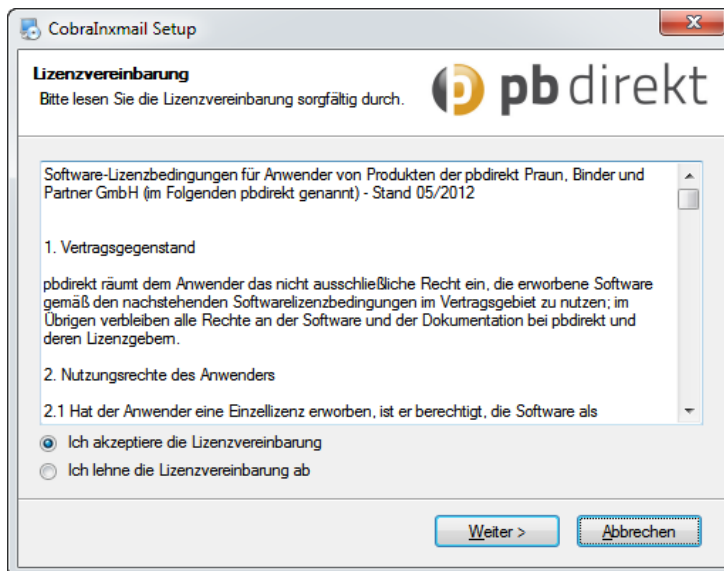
CobraInxmail Setup

x

Lizenzvereinbarung

Bitte lesen Sie die Lizenzvereinbarung sorgfältig durch.

pb direkt

Software-Lizenzbedingungen für Anwender von Produkten der pbdirekt Praun, Binder und Partner GmbH (im Folgenden pbdirekt genannt) - Stand 05/2012

1. Vertragsgegenstand

pbdirekt räumt dem Anwender das nicht ausschließliche Recht ein, die erworbene Software gemäß den nachstehenden Softwarelizenzbedingungen im Vertragsgebiet zu nutzen; im Übrigen verbleiben alle Rechte an der Software und der Dokumentation bei pbdirekt und deren Lizenzgebern.

2. Nutzungsrechte des Anwenders

2.1 Hat der Anwender eine Einzellizenz erworben, ist er berechtigt, die Software als

Ich akzeptiere die Lizenzvereinbarung

Ich lehne die Lizenzvereinbarung ab

Weiter >

Abbrechen